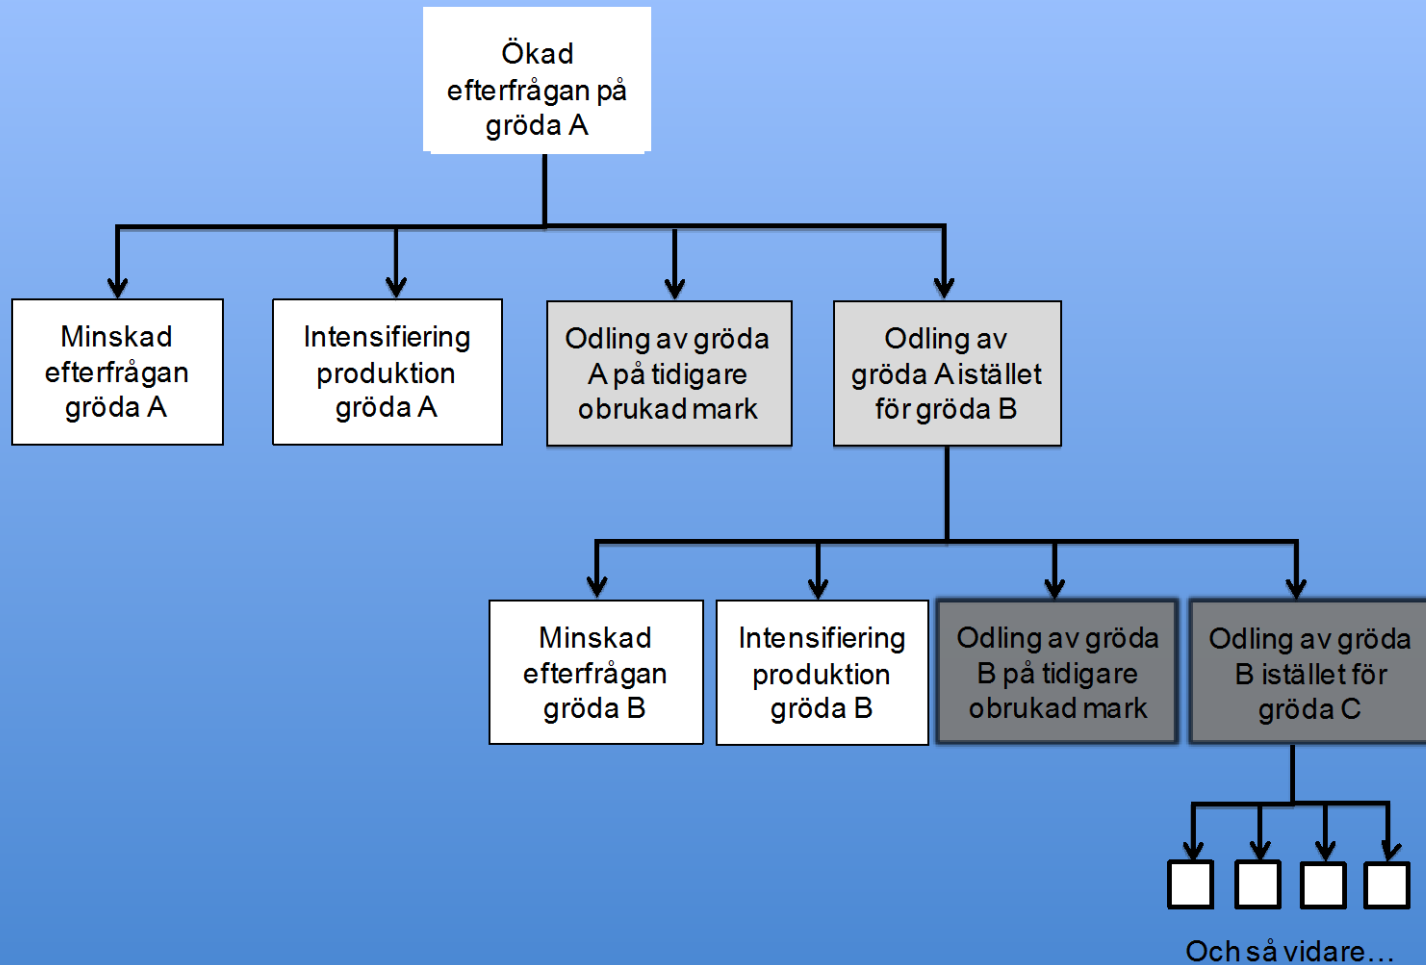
Ökad efterfrågan på gröda A

Minskad efterfrågan gröda A

Intensifiering produktion gröda A

Odling av gröda A på tidigare obrukad mark

Odling av gröda A istället för gröda B

Minskad efterfrågan gröda B

Intensifiering produktion gröda B

Odling av gröda B på tidigare obrukad mark

Odling av gröda B istället för gröda C

Och så vidare…